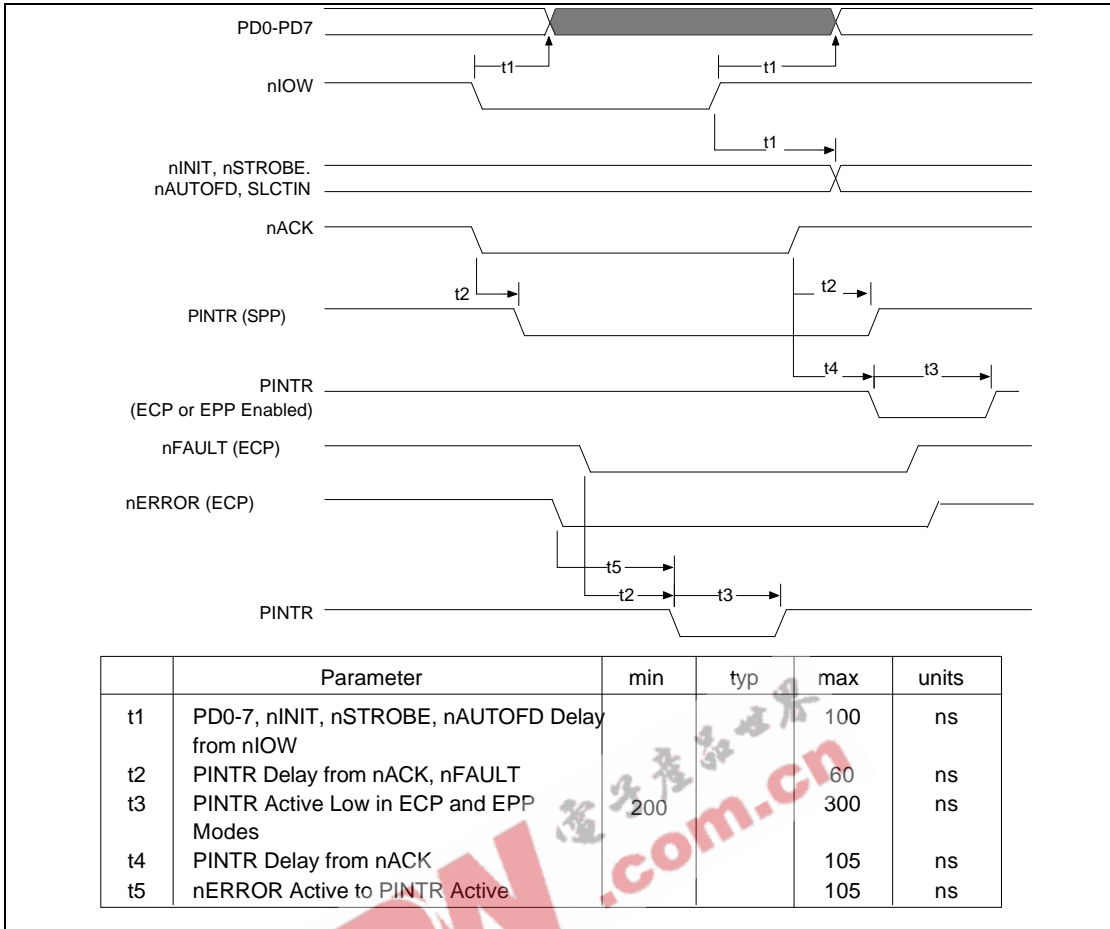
PD0-PD7

nIOW

t1

t1

t1

nINIT, nSTROBE.
nAUTOFD, SLCTIN

nACK

t2

t2

PINTR (SPP)

t4

t3

PINTR
(ECP or EPP Enabled)

nFAULT (ECP)

nERROR (ECP)

t5

t2

t3

PINTR

| | Parameter | min | typ | max | units |
|---|---|---|---|---|---|
| t1 | PD0-7, nINIT, nSTROBE, nAUTOFD Delay from nIOW | | | 100 | ns |
| t2 | PINTR Delay from nACK, nFAULT | | | 60 | ns |
| t3 | PINTR Active Low in ECP and EPP Modes | 200 | | 300 | ns |
| t4 | PINTR Delay from nACK | | | 105 | ns |
| t5 | nERROR Active to PINTR Active | | | 105 | ns |

.com.cn